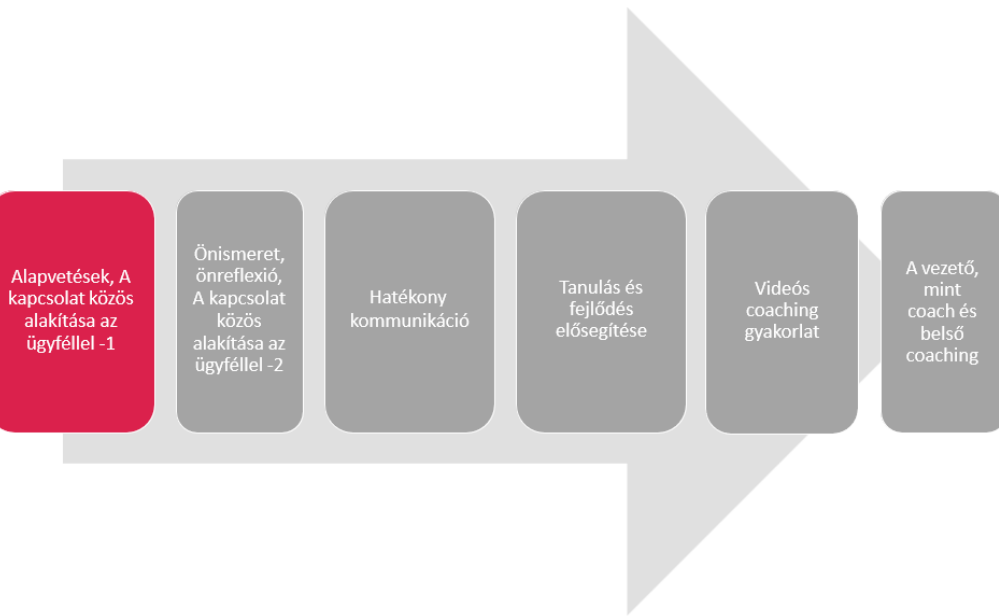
Alapvetések, A kapcsolat közös alakítása az ügyféllel -1

Önismeret, önreflexió, A kapcsolat közös alakítása az ügyféllel -2

Hatékony kommunikáció

Tanulás és fejlődés elősegítése

Videós coaching gyakorlat

A vezető, mint coach és belső coaching